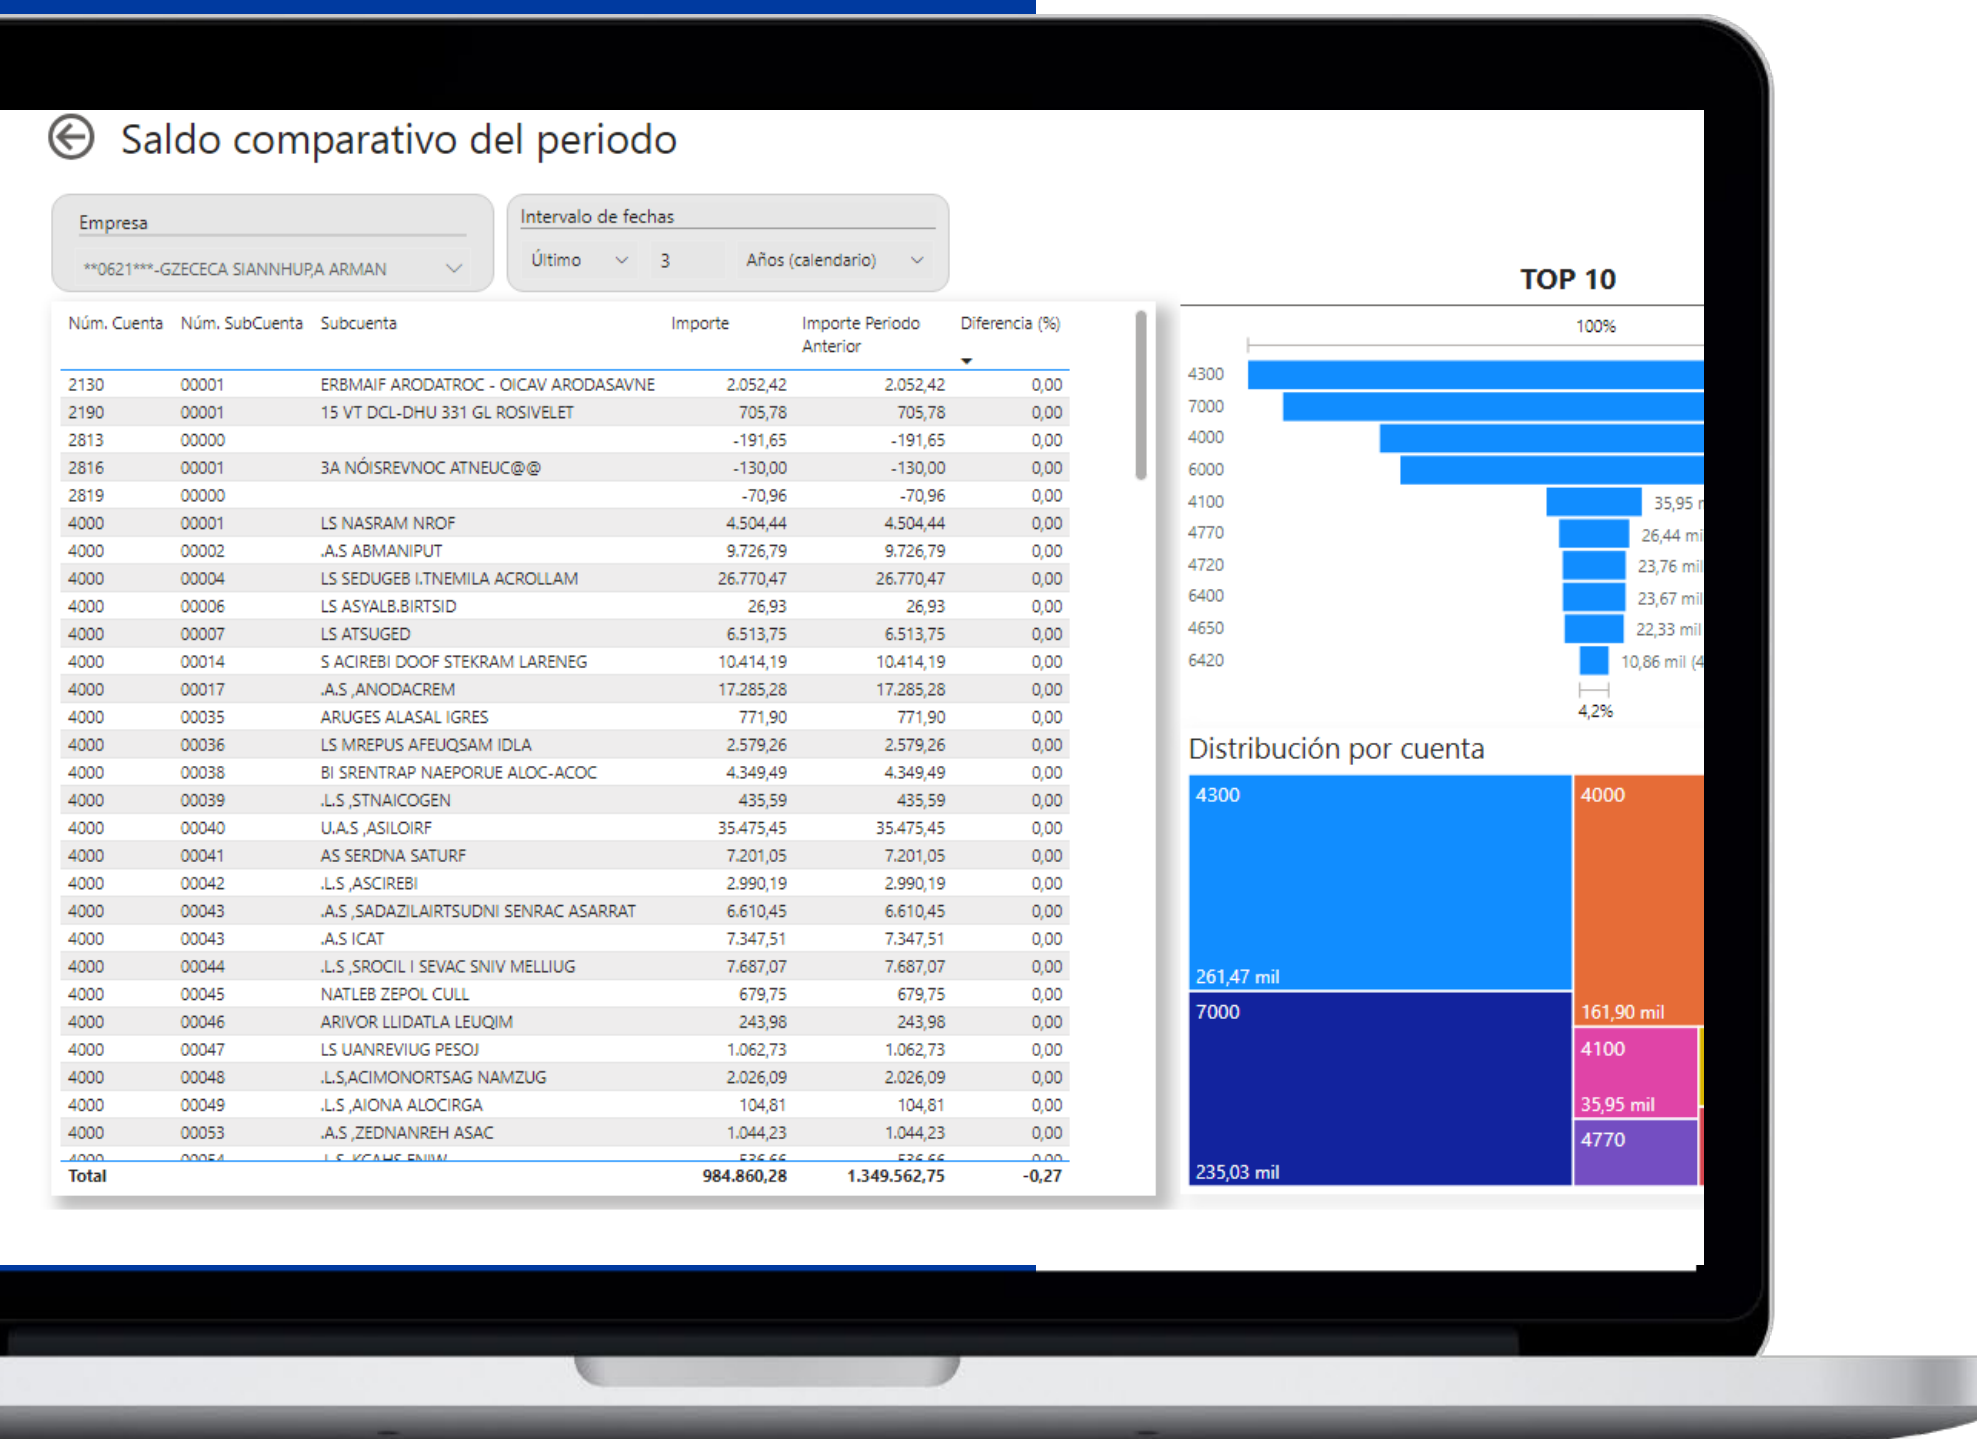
Saldo comparativo del periodo

Empresa
**0621***-GZECECA SIANNHUP,A ARMAN

Intervalo de fechas
Último 3 Años (calendario)

| Núm. Cuenta | Núm. SubCuenta | Subcuenta | Importe | Importe Periodo Anterior | Diferencia (%) |
|---|---|---|---|---|---|
| 2130 | 00001 | ERBMAIF ARODATROC - OICAV ARODASAVNE | 2.052,42 | 2.052,42 | 0,00 |
| 2190 | 00001 | 15 VT DCL-DHU 331 GL ROSIVELET | 705,78 | 705,78 | 0,00 |
| 2813 | 00000 | | -191,65 | -191,65 | 0,00 |
| 2816 | 00001 | 3A NÓISREVNOC ATNEUC@@ | -130,00 | -130,00 | 0,00 |
| 2819 | 00000 | | -70,96 | -70,96 | 0,00 |
| 4000 | 00001 | LS NASRAM NROF | 4.504,44 | 4.504,44 | 0,00 |
| 4000 | 00002 | .A.S ABMANIPUT | 9.726,79 | 9.726,79 | 0,00 |
| 4000 | 00004 | LS SEDUGEB I.TNEMILA ACROLLAM | 26.770,47 | 26.770,47 | 0,00 |
| 4000 | 00006 | LS ASYALB.BIRTSID | 26,93 | 26,93 | 0,00 |
| 4000 | 00007 | LS ATSUGED | 6.513,75 | 6.513,75 | 0,00 |
| 4000 | 00014 | S ACIREBI DOOF STEKRAM LARENEG | 10.414,19 | 10.414,19 | 0,00 |
| 4000 | 00017 | .A.S ,ANODACREM | 17.285,28 | 17.285,28 | 0,00 |
| 4000 | 00035 | ARUGES ALASAL IGRES | 771,90 | 771,90 | 0,00 |
| 4000 | 00036 | LS MREPUS AFEUQSAM IDLA | 2.579,26 | 2.579,26 | 0,00 |
| 4000 | 00038 | BI SRENTRAP NAEPORUE ALOC-ACOC | 4.349,49 | 4.349,49 | 0,00 |
| 4000 | 00039 | .L.S ,STNAICOGEN | 435,59 | 435,59 | 0,00 |
| 4000 | 00040 | U.A.S ,ASILOIRF | 35.475,45 | 35.475,45 | 0,00 |
| 4000 | 00041 | AS SERDNA SATURF | 7.201,05 | 7.201,05 | 0,00 |
| 4000 | 00042 | .L.S ,ASCIREBI | 2.990,19 | 2.990,19 | 0,00 |
| 4000 | 00043 | .A.S ,SADAZILAIRTSUDNI SENRAC ASARRAT | 6.610,45 | 6.610,45 | 0,00 |
| 4000 | 00043 | .A.S ICAT | 7.347,51 | 7.347,51 | 0,00 |
| 4000 | 00044 | .L.S ,SROCIL I SEVAC SNIV MELLIUG | 7.687,07 | 7.687,07 | 0,00 |
| 4000 | 00045 | NATLEB ZEPOL CULL | 679,75 | 679,75 | 0,00 |
| 4000 | 00046 | ARIVOR LLIDATLA LEUQIM | 243,98 | 243,98 | 0,00 |
| 4000 | 00047 | LS UANREVIUG PESOJ | 1.062,73 | 1.062,73 | 0,00 |
| 4000 | 00048 | .L.S,ACIMONORTSAG NAMZUG | 2.026,09 | 2.026,09 | 0,00 |
| 4000 | 00049 | .L.S ,AIONA ALOCIRGA | 104,81 | 104,81 | 0,00 |
| 4000 | 00053 | .A.S ,ZEDNANREH ASAC | 1.044,23 | 1.044,23 | 0,00 |
| Total | | | 984.860,28 | 1.349.562,75 | -0,27 |

TOP 10
100%
4300
7000
4000
6000
4100 35,95 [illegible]
4770 26,44 mi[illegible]
4720 23,76 mil
6400 23,67 mil
4650 22,33 mil
6420 10,86 mil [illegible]
4,2%

Distribución por cuenta
4300
261,47 mil
4000
161,90 mil
7000
235,03 mil
4100
35,95 mil
4770